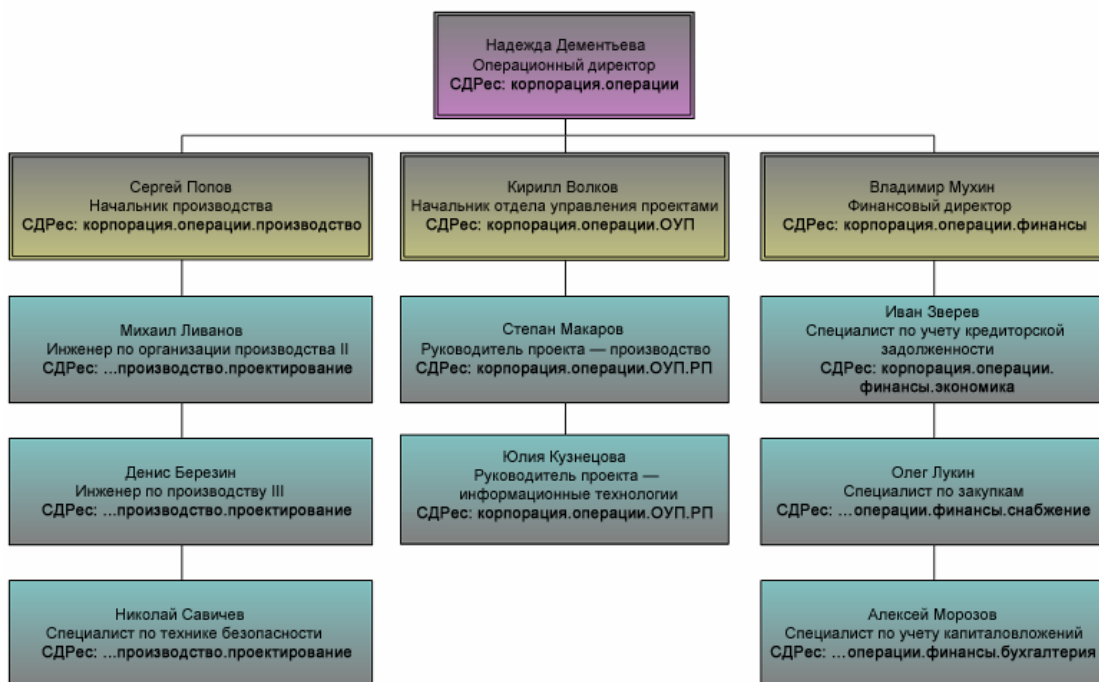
Надежда Дементьева
Операционный директор
СДРес: корпорация.операции

Сергей Попов
Начальник производства
СДРес: корпорация.операции.производство

Михаил Ливанов
Инженер по организации производства II
СДРес: ...производство.проектирование

Денис Березин
Инженер по производству III
СДРес: ...производство.проектирование

Николай Савичев
Специалист по технике безопасности
СДРес: ...производство.проектирование

Кирилл Волков
Начальник отдела управления проектами
СДРес: корпорация.операции.ОУП

Степан Макаров
Руководитель проекта — производство
СДРес: корпорация.операции.ОУП.РП

Юлия Кузнецова
Руководитель проекта — информационные технологии
СДРес: корпорация.операции.ОУП.РП

Владимир Мухин
Финансовый директор
СДРес: корпорация.операции.финансы

Иван Зверев
Специалист по учету кредиторской задолженности
СДРес: корпорация.операции.финансы.экономика

Олег Лукин
Специалист по закупкам
СДРес: ...операции.финансы.снабжение

Алексей Морозов
Специалист по учету капиталовложений
СДРес: ...операции.финансы.бухгалтерия